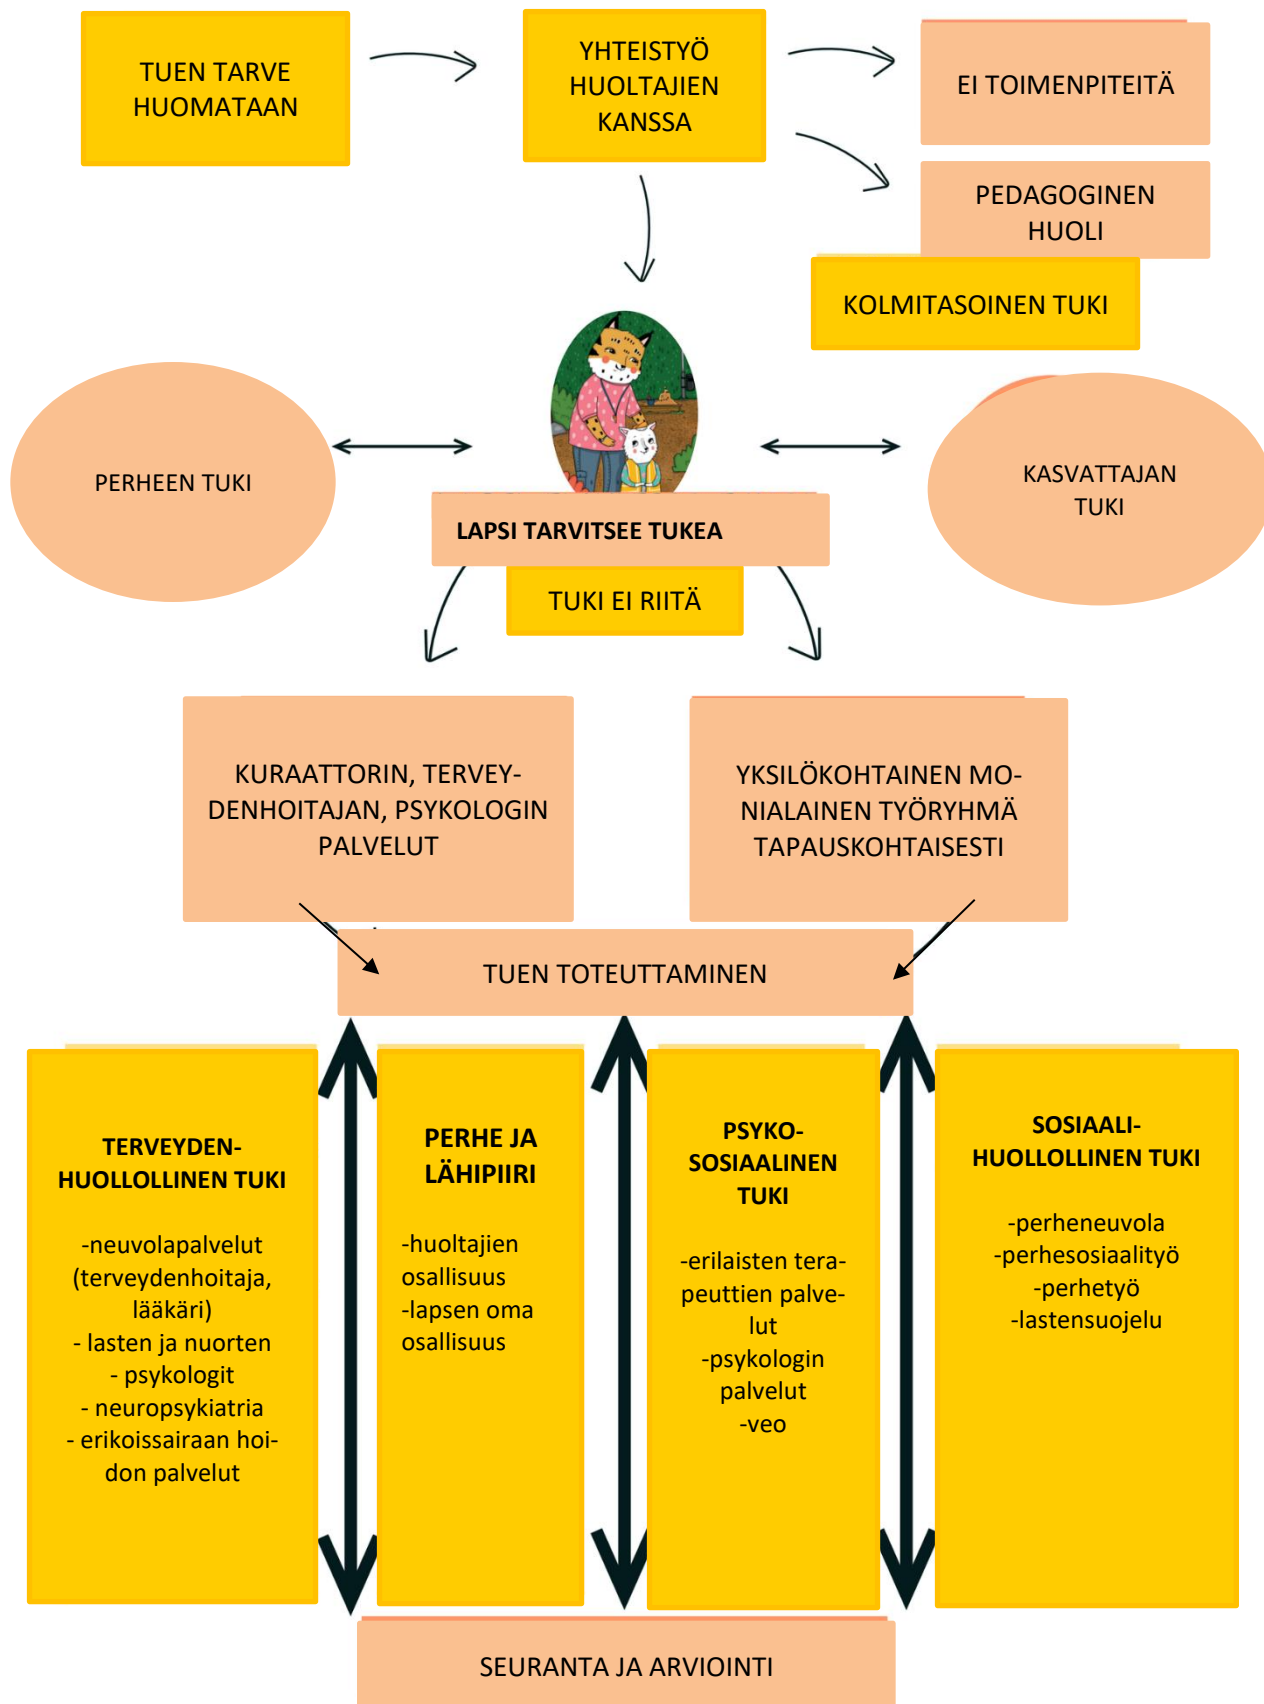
TUEN TARVE HUOMATAAN

YHTEISTYÖ HUOLTAJIEN KANSSA

EI TOIMENPITEITÄ

PEDAGOGINEN HUOLI

KOLMITASOINEN TUKI

PERHEEN TUKI

KASVATTAJAN TUKI

LAPSI TARVITSEE TUKEA

TUKI EI RIITÄ

KURAATTORIN, TERVEYDENHOITAJAN, PSYKOLOGIN PALVELUT

YKSILÖKOHTAINEN MONIALAINEN TYÖRYHMÄ TAPAUSKOHTAISESTI

TUEN TOTEUTTAMINEN

TERVEYDENHUOLLOLLINEN TUKI

-neuvolapalvelut (terveydenhoitaja, lääkäri)
- lasten ja nuorten
- psykologit
- neuropsykiatria
- erikoissairaan hoidon palvelut

PERHE JA LÄHIPIIRI

-huoltajien osallisuus
-lapsen oma osallisuus

PSYKOSOSIAALINEN TUKI

-erilaisten terapeuttien palvelut
-psykologin palvelut
-veo

SOSIAALIHUOLLOLLINEN TUKI

-perheneuvola
-perhesosiaalityö
-perhetyö
-lastensuojelu

SEURANTA JA ARVIOINTI